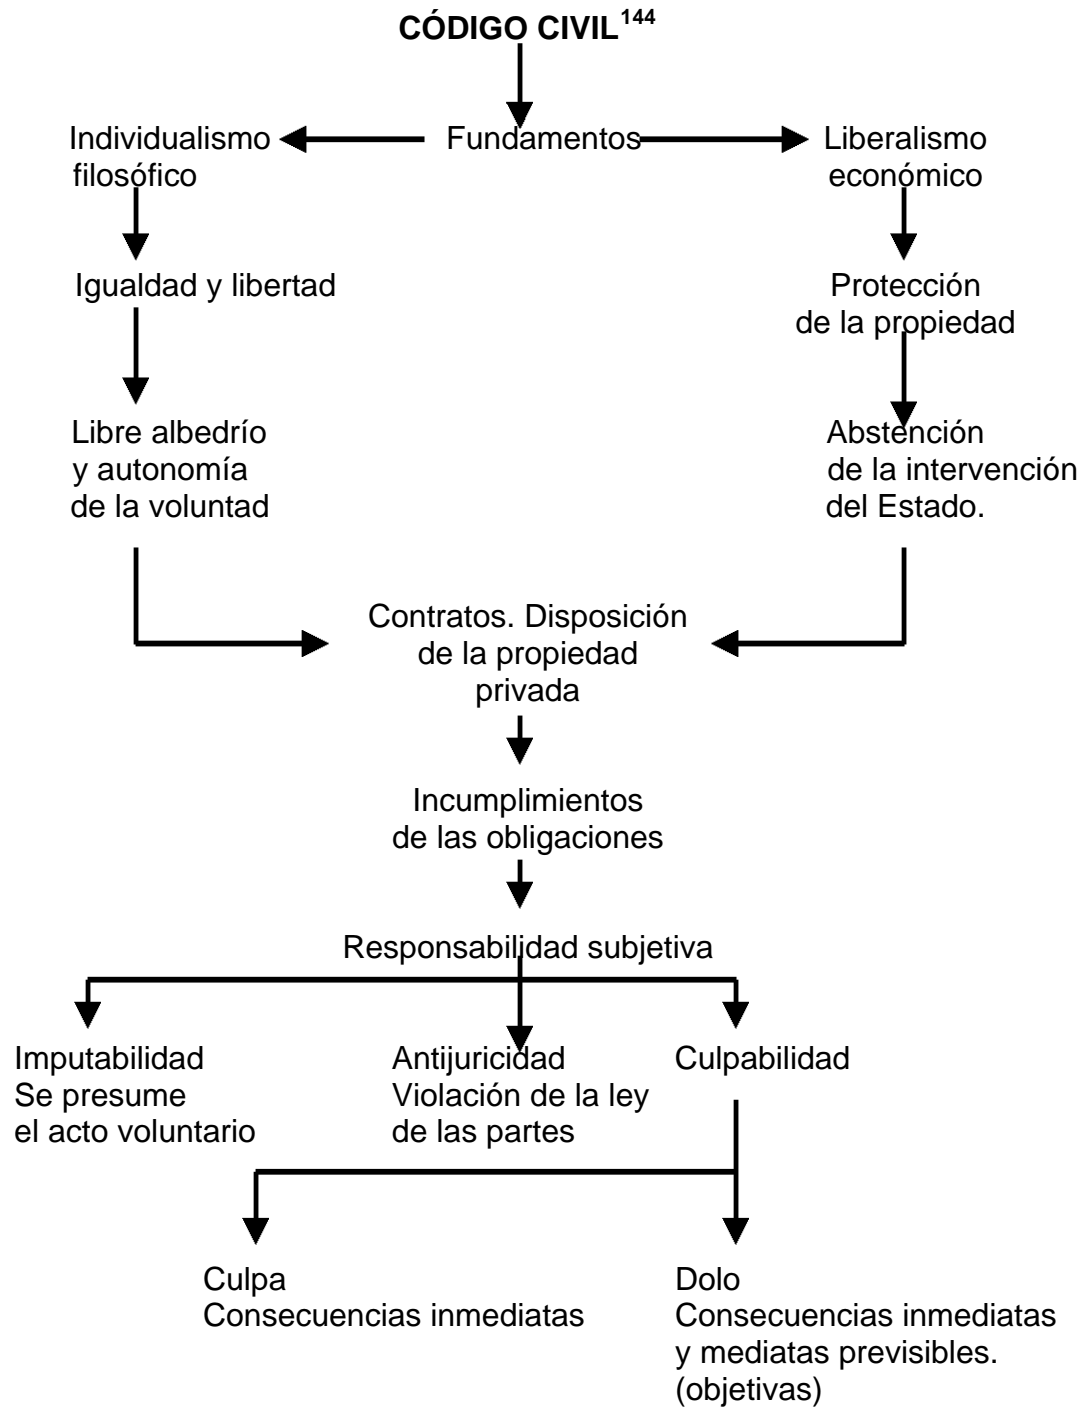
**CÓDIGO CIVIL$^{144}$**

Individualismo filosófico

Fundamentos

Liberalismo económico

Igualdad y libertad

Protección de la propiedad

Libre albedrío y autonomía de la voluntad

Abstención de la intervención del Estado.

Contratos. Disposición de la propiedad privada

Incumplimientos de las obligaciones

Responsabilidad subjetiva

Imputabilidad
Se presume el acto voluntario

Antijuricidad
Violación de la ley de las partes

Culpabilidad

Culpa
Consecuencias inmediatas

Dolo
Consecuencias inmediatas y mediatas previsibles. (objetivas)